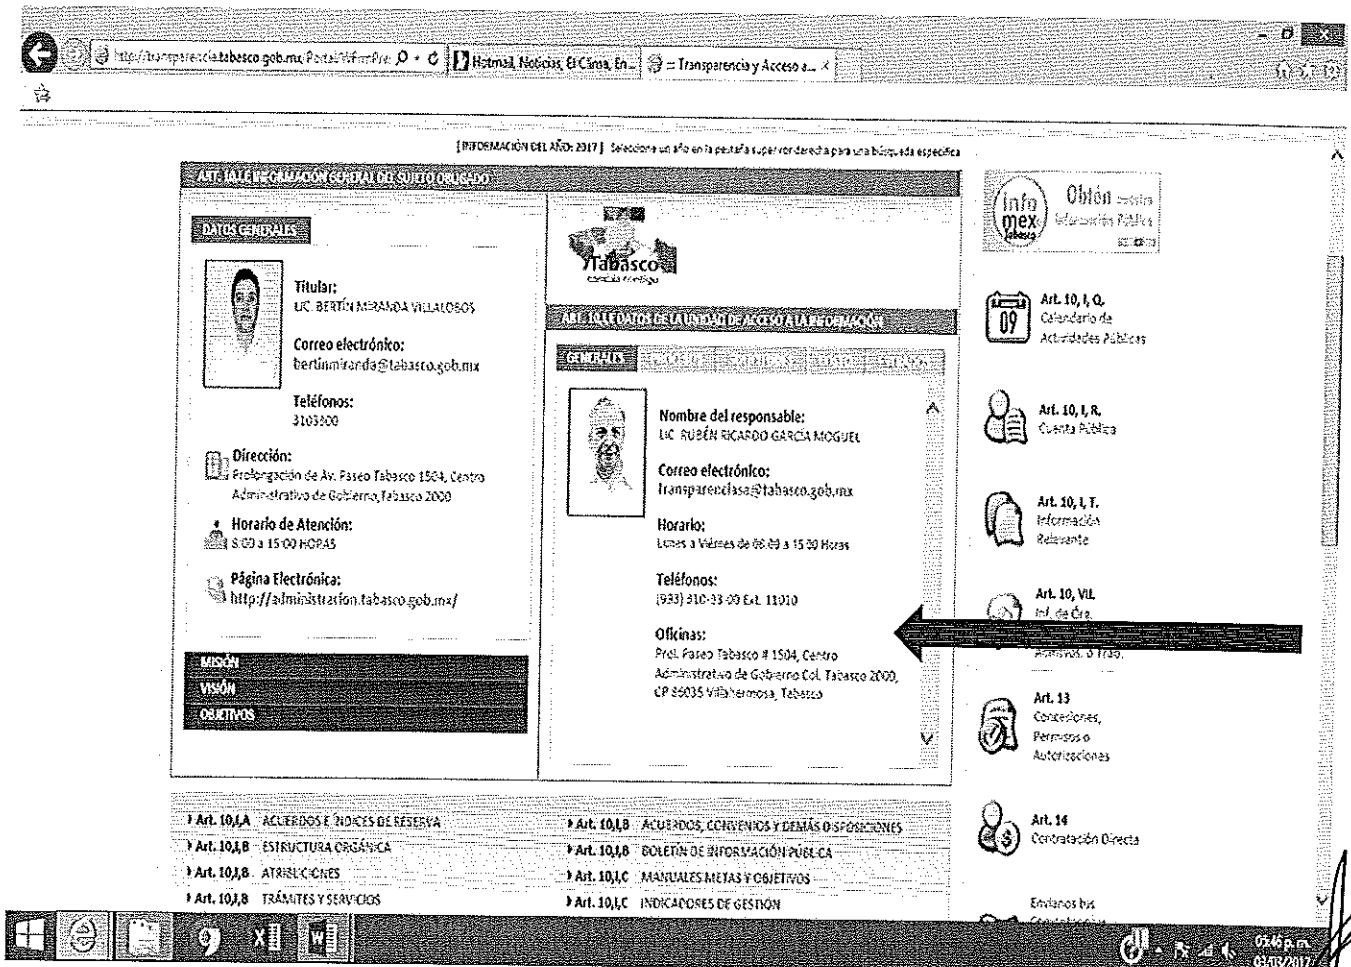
http://transparencia.tabasco.gob.mx/Portal/WfrmPre
Hotmail, Noticias, El Clima, En...
Transparencia y Acceso a...

[INFORMACIÓN DEL AÑO: 2017] Seleccione un año en la pestaña superior derecha para una búsqueda específica

ART. 10.I.E INFORMACIÓN GENERAL DEL SUJETO OBLIGADO

DATOS GENERALES

Titular:
LIC. BERTÍN MIRANDA VILLALOBOS

Correo electrónico:
bertinmiranda@tabasco.gob.mx

Teléfonos:
3103300

Dirección:
Prolongación de Av. Paseo Tabasco 1504, Centro Administrativo de Gobierno, Tabasco 2000

Horario de Atención:
8:00 a 15:00 HORAS

Página Electrónica:
http://administracion.tabasco.gob.mx/

MISIÓN
VISIÓN
OBJETIVOS

Tabasco

ART. 10.I.E DATOS DE LA UNIDAD DE ACCESO A LA INFORMACIÓN

GENERALES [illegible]

Nombre del responsable:
LIC. RUBÉN RICARDO GARCÍA MOGUEL

Correo electrónico:
transparenciasa@tabasco.gob.mx

Horario:
Lunes a Viernes de 08:00 a 15:00 Horas

Teléfonos:
(993) 310-33-00 Ext. 11010

Oficinas:
Prol. Paseo Tabasco # 1504, Centro Administrativo de Gobierno Col. Tabasco 2000, CP 86035 Villahermosa, Tabasco

info mex Tabasco
Obtén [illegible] Información Pública

Art. 10, I, Q.
Calendario de Actividades Públicas

Art. 10, I, R.
Cuenta Pública

Art. 10, I, T.
Información Relevante

Art. 10, VII.
Inf. de Ctra. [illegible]
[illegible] o Tras.

Art. 13
Concesiones, Permisos o Autorizaciones

Art. 14
Contratación Directa

Art. 10,I,A ACUERDOS E ÍNDICES DE RESERVA
Art. 10,I,B ESTRUCTURA ORGÁNICA
Art. 10,I,B ATRIBUCIONES
Art. 10,I,B TRÁMITES Y SERVICIOS
Art. 10,I,B ACUERDOS, CONVENIOS Y DEMÁS DISPOSICIONES
Art. 10,I,B BOLETÍN DE INFORMACIÓN PÚBLICA
Art. 10,I,C MANUALES METAS Y OBJETIVOS
Art. 10,I,C INDICADORES DE GESTIÓN

Enlaces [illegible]

03:46 p.m.
03/03/2017